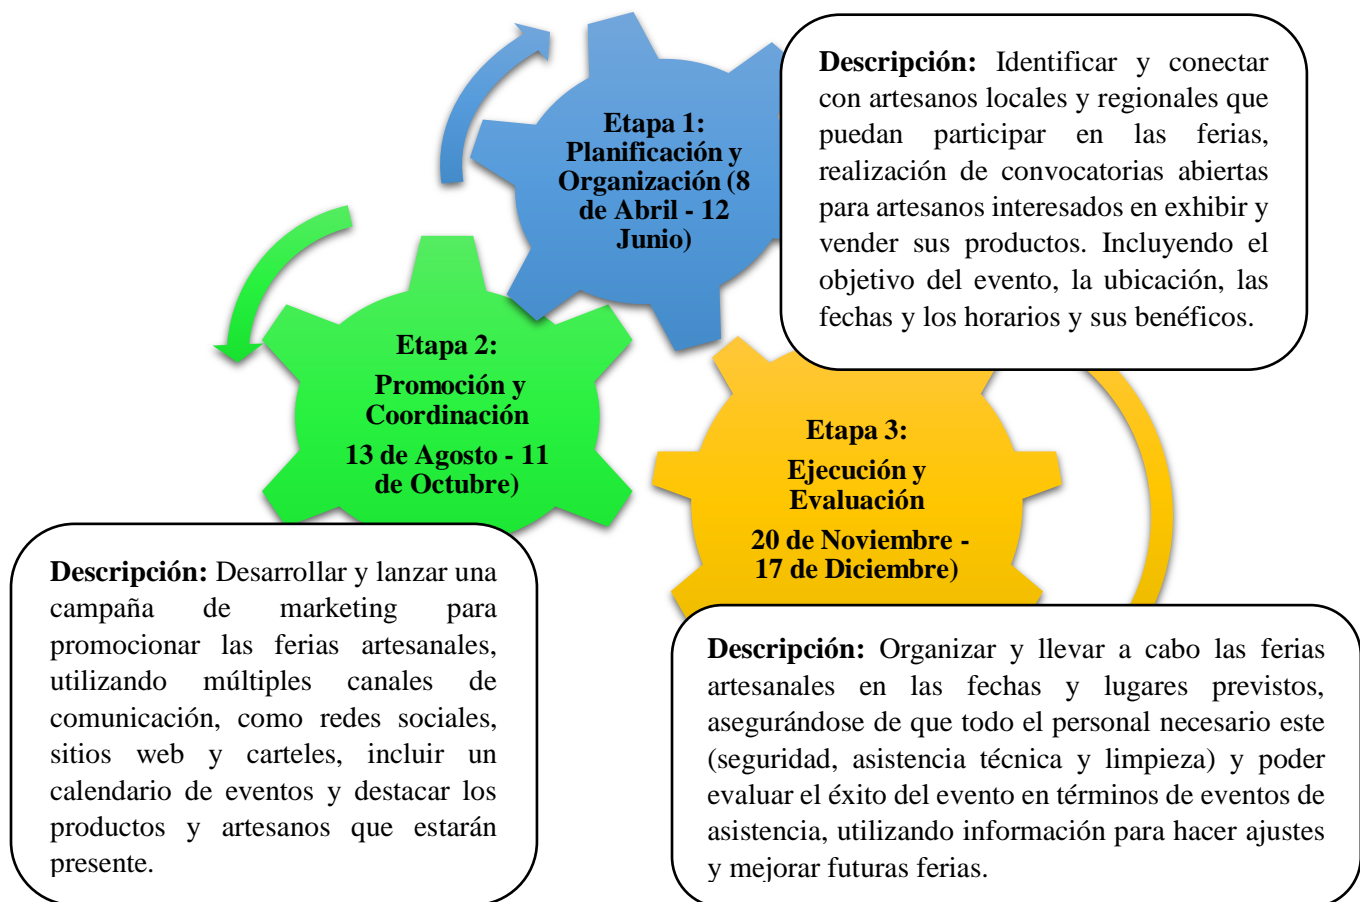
Etapa 1: Planificación y Organización (8 de Abril - 12 Junio)

Descripción: Identificar y conectar con artesanos locales y regionales que puedan participar en las ferias, realización de convocatorias abiertas para artesanos interesados en exhibir y vender sus productos. Incluyendo el objetivo del evento, la ubicación, las fechas y los horarios y sus benéficos.

Etapa 2: Promoción y Coordinación 13 de Agosto - 11 de Octubre)

Descripción: Desarrollar y lanzar una campaña de marketing para promocionar las ferias artesanales, utilizando múltiples canales de comunicación, como redes sociales, sitios web y carteles, incluir un calendario de eventos y destacar los productos y artesanos que estarán presente.

Etapa 3: Ejecución y Evaluación 20 de Noviembre - 17 de Diciembre)

Descripción: Organizar y llevar a cabo las ferias artesanales en las fechas y lugares previstos, asegurándose de que todo el personal necesario este (seguridad, asistencia técnica y limpieza) y poder evaluar el éxito del evento en términos de eventos de asistencia, utilizando información para hacer ajustes y mejorar futuras ferias.